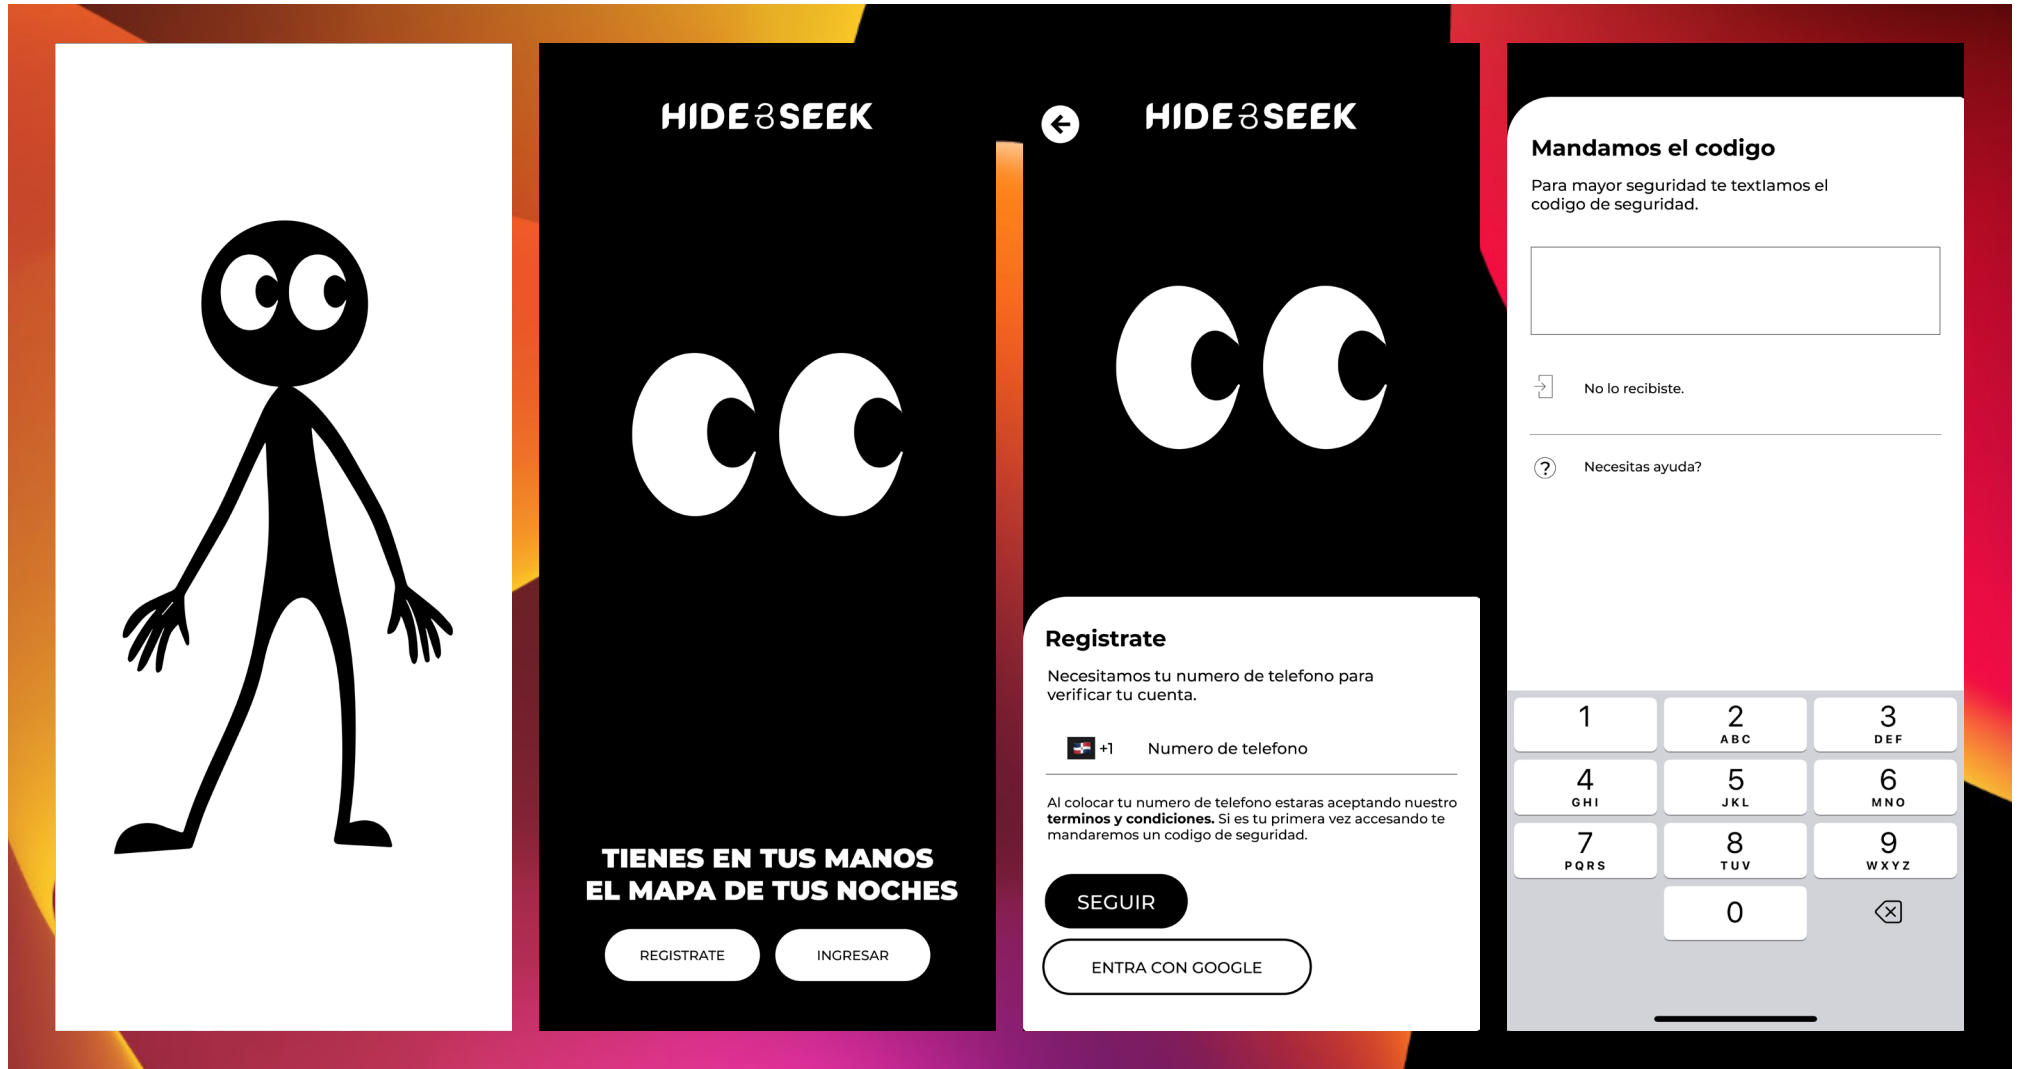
HIDE & SEEK

TIENES EN TUS MANOS EL MAPA DE TUS NOCHES

REGISTRATE

INGRESAR

HIDE & SEEK

Registrate

Necesitamos tu numero de telefono para verificar tu cuenta.

+1 Numero de telefono

Al colocar tu numero de telefono estaras aceptando nuestro **terminos y condiciones.** Si es tu primera vez accesando te mandaremos un codigo de seguridad.

SEGUIR

ENTRA CON GOOGLE

Mandamos el codigo

Para mayor seguridad te textlamos el codigo de seguridad.

No lo recibiste.

Necesitas ayuda?

| 1 | 2 ABC | 3 DEF |
|---|---|---|
| 4 GHI | 5 JKL | 6 MNO |
| 7 PQRS | 8 TUV | 9 WXYZ |
| | 0 | |